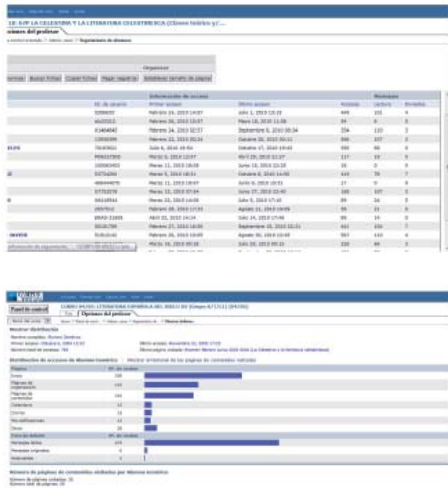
18: E/P LA CELESTINA Y LA LITERATURA CELESTINESCA (Clásico híbrido y/...
ciones del profesor

Organizar

| | Nº de usuario | Primer acceso | Último acceso | Accesos | Lectura | Envíos |
|---|---|---|---|---|---|---|
| | 5255093 | Febrero 19, 2010 14:07 | Julio 1, 2010 13:15 | 449 | 155 | 4 |
| | 4415053 | Febrero 26, 2010 13:07 | Mayo 18, 2010 11:06 | 99 | 8 | 2 |
| | 81484840 | Febrero 24, 2010 02:57 | Septiembre 8, 2010 00:34 | 334 | 110 | 3 |
| | 10656595 | Febrero 22, 2010 20:24 | Octubre 28, 2010 00:11 | 846 | 337 | 3 |
| ELVS | 75475511 | Julio 6, 2010 18:50 | Octubre 17, 2010 19:45 | 555 | 66 | 0 |
| | P05037509 | Marzo 5, 2010 13:07 | Abril 20, 2010 11:17 | 117 | 10 | 3 |
| | 10069393 | Marzo 11, 2010 16:09 | Junio 18, 2010 22:25 | 16 | 0 | 3 |
| | 50751284 | Marzo 3, 2010 18:21 | Octubre 8, 2010 14:05 | 416 | 79 | 7 |
| | 48644670 | Marzo 11, 2010 18:07 | Junio 8, 2010 10:51 | 27 | 0 | 0 |
| | 57753270 | Marzo 12, 2010 07:34 | Junio 17, 2010 22:42 | 106 | 107 | 3 |
| | 00110544 | Marzo 25, 2010 14:08 | Julio 5, 2010 17:10 | 89 | 16 | 3 |
| | 2657511 | Febrero 26, 2010 17:54 | Agosto 11, 2010 14:09 | 48 | 0 | 3 |
| | BNX0-31905 | Abril 20, 2010 14:14 | Julio 14, 2010 17:09 | 89 | 10 | 3 |
| | 50181795 | Febrero 27, 2010 16:36 | Septiembre 20, 2010 10:11 | 453 | 154 | 7 |
| JAVIER | 51910140 | Febrero 26, 2010 19:09 | Agosto 30, 2010 19:49 | 507 | 110 | 6 |
| | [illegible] | Marzo 16, 2010 09:18 | Julio 28, 2010 09:10 | 230 | 46 | 3 |

Panel de control
Opciones del profesor
Mostrar distribución

Distribución de accesos de Alumno: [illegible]

| Página | Nº de visitas |
|---|---|
| Inicio | 230 |
| Páginas de organización | 143 |
| Páginas de contenido | 144 |
| Calendario | 12 |
| Correo | 12 |
| No clasificadas | 11 |
| Otras | 18 |
| Foros de debate | Nº de visitas |
| Mensajes leídos | 179 |
| Mensajes originales | 4 |
| Respuestas | 4 |

Número de páginas de contenido visitadas por Alumno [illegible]